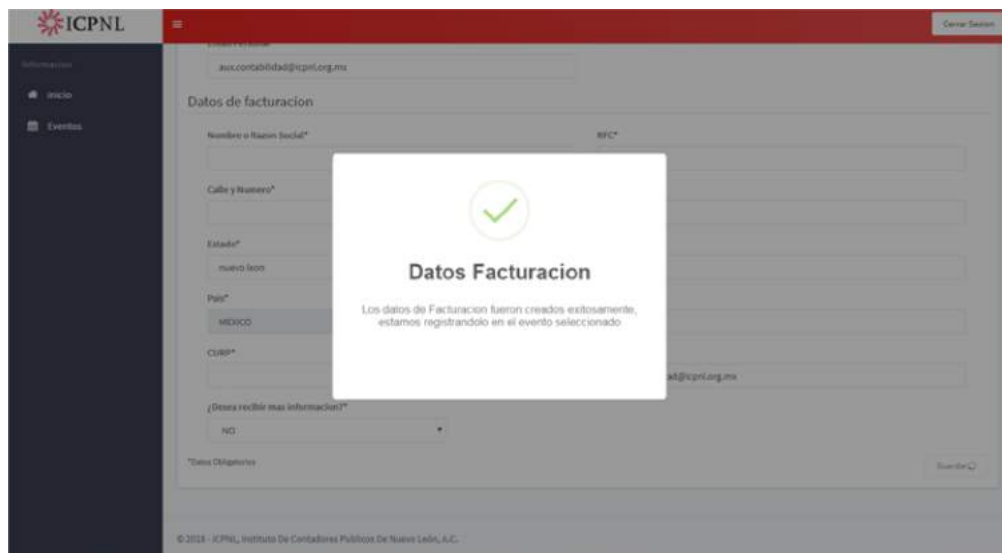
ICPNL

Cerrar Sesion

Informacion

Inicio

Eventos

aux.contabilidad@icpnl.org.mx

Datos de facturacion

Nombre o Razon Social*

RFC*

Calle y Numero*

Estado*

nuevo leon

Pais*

MEXICO

CURP*

ad@icpnl.org.mx

¿Desea recibir mas informacion?*

NO

*Datos Obligatorios

Guardar

Datos Facturacion

Los datos de Facturacion fueron creados exitosamente, estamos registrandolo en el evento seleccionado

© 2018 - ICPNL, Instituto De Contadores Publicos De Nuevo León, A.C.